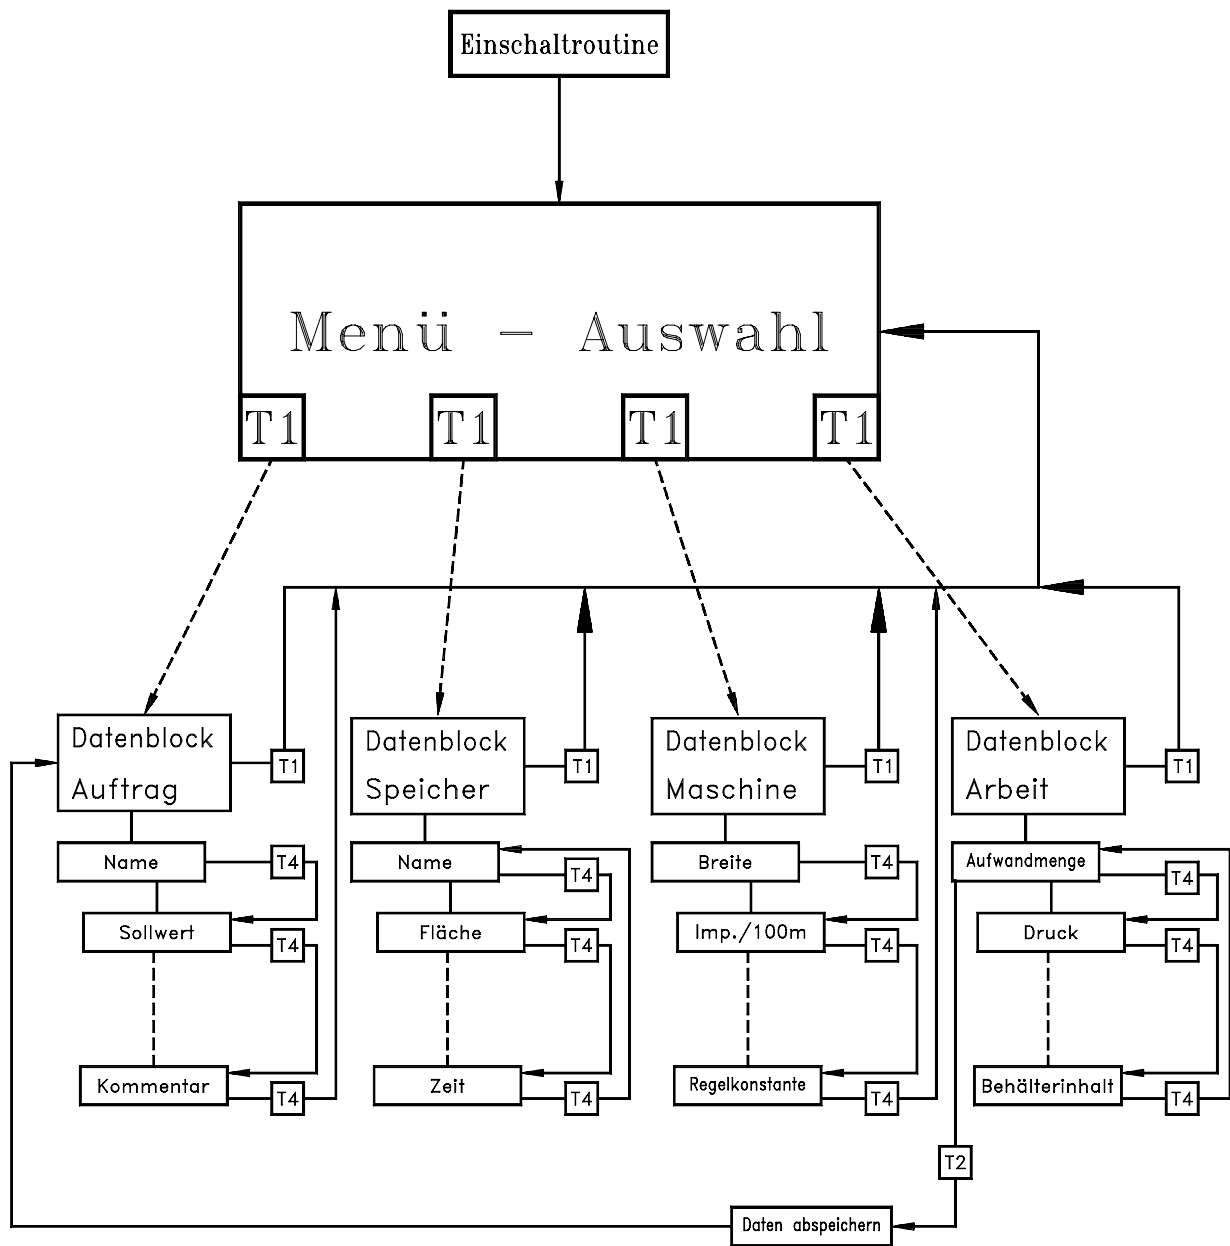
Einschaltroutine

Menü – Auswahl

T1
T1
T1
T1

Datenblock Auftrag
T1
Name
T4
Sollwert
T4
Kommentar
T4

Datenblock Speicher
T1
Name
T4
Fläche
T4
Zeit
T4

Datenblock Maschine
T1
Breite
T4
Imp./100m
T4
Regelkonstante
T4

Datenblock Arbeit
T1
Aufwandmenge
T4
Druck
T4
Behälterinhalt
T4

T2
Daten abspeichern